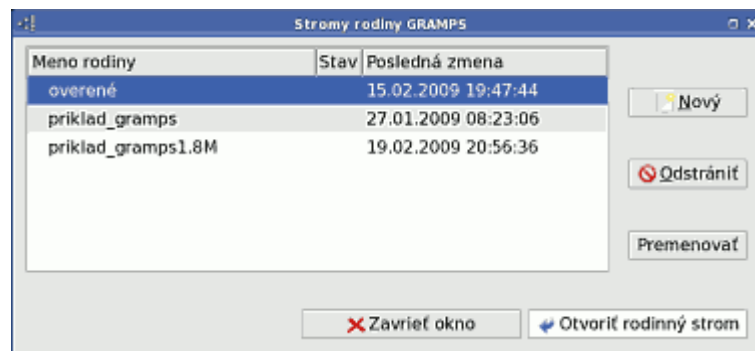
Stromy rodiny GRAMPS

| Meno rodiny | Stav | Posledná zmena |
|---|---|---|
| overené | | 15.02.2009 19:47:44 |
| priklad_gramps | | 27.01.2009 08:23:06 |
| priklad_gramps1.8M | | 19.02.2009 20:56:36 |

Nový

Odstrániť

Premenovať

Zavrieť okno

Otvoriť rodinný strom